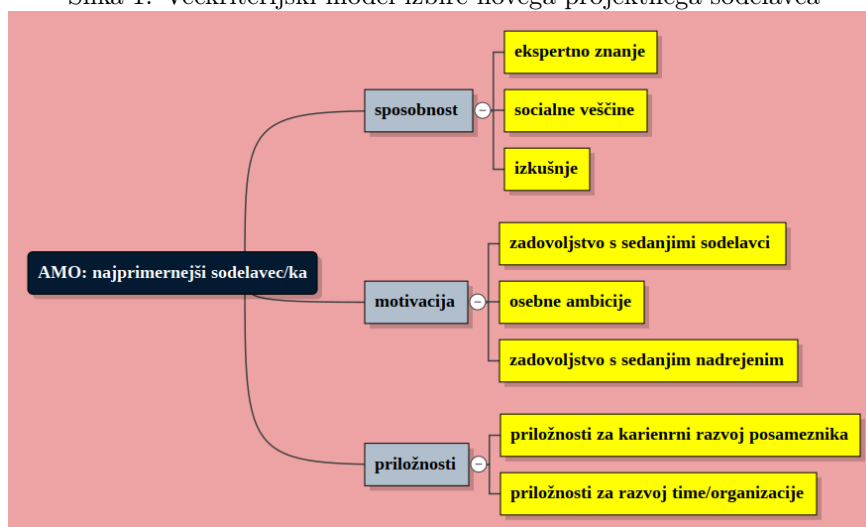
Slika 1: Večkriterijski model izbire novega projektnega sodelavca

AMO: najprimernejši sodelavec/ka

sposobnost

ekspertno znanje

socialne veščine

izkušnje

motivacija

zadovoljstvo s sedanjimi sodelavci

osebne ambicije

zadovoljstvo s sedanjim nadrejenim

priložnosti

priložnosti za karienrni razvoj posameznika

priložnosti za razvoj time/organizacije